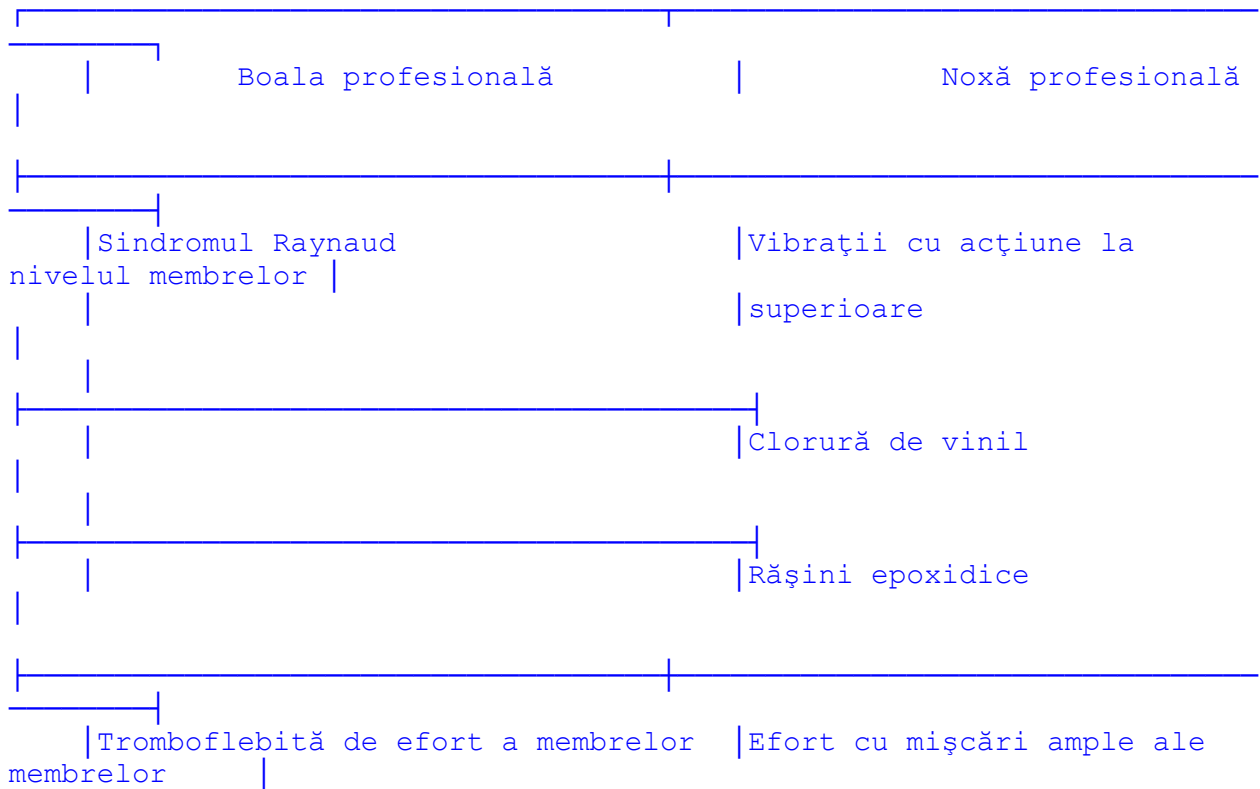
| Boala profesională | Noxă profesională |
|---|---|
| Sindromul Raynaud | Vibraţii cu acţiune la nivelul membrelor superioare |
| | Clorură de vinil |
| | Răşini epoxidice |
| Tromboflebită de efort a membrelor | Efort cu mişcări ample ale membrelor |